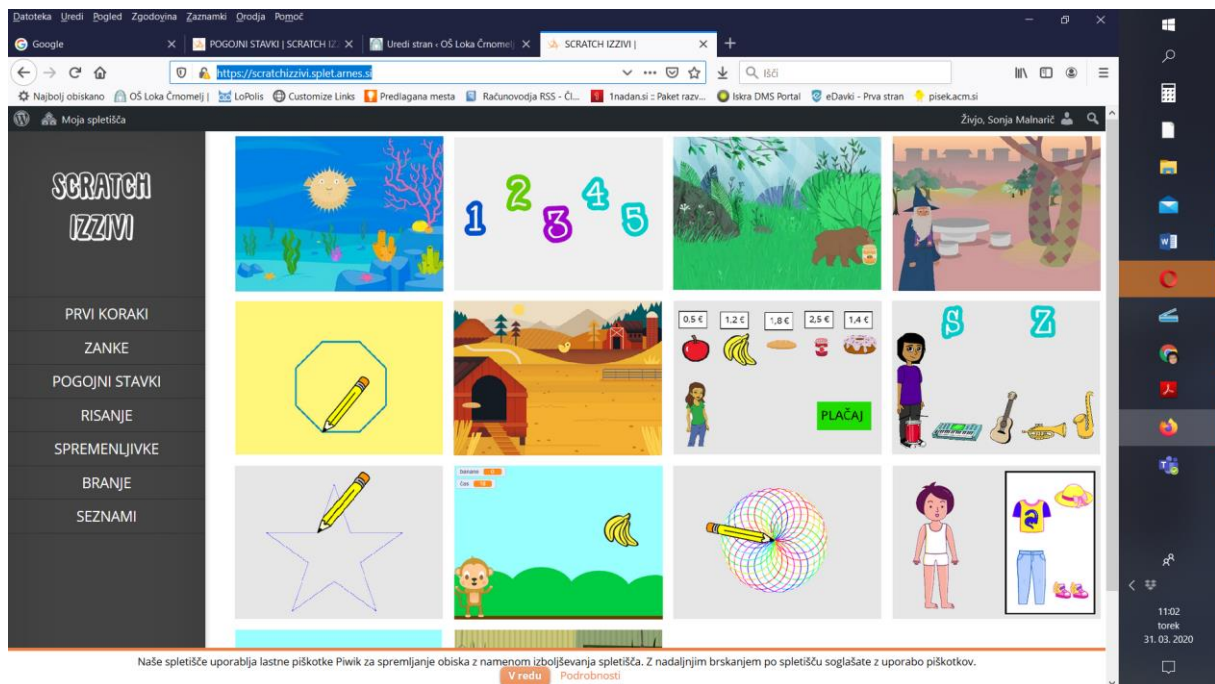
Datoteka Uredi Pogled Zgodovina Zaznamki Orodja Pomoč

Google
POGOJNI STAVKI | SCRATCH IZ
Uredi stran ‹ OŠ Loka Črnomelj
SCRATCH IZZIVI |

https://scratchizzivi.splet.arnes.si

Išči

Najbolj obiskano OŠ Loka Črnomelj | LoPolis Customize Links Predlagana mesta Računovodja RSS - Čl... 1nadan.si :: Paket razv... Iskra DMS Portal eDavki - Prva stran pisek.acm.si

Moja spletišča
Živjo, Sonja Malnarič

SCRATCH IZZIVI

PRVI KORAKI
ZANKE
POGOJNI STAVKI
RISANJE
SPREMENLJIVKE
BRANJE
SEZNAMI

1 2 3 4 5

0,5 € 1,2 € 1,8 € 2,5 € 1,4 €
PLAČAJ

S Z

banane
čas

Naše spletišče uporablja lastne piškotke Piwik za spremljanje obiska z namenom izboljševanja spletišča. Z nadaljnjim brskanjem po spletišču soglašate z uporabo piškotkov.
V redu Podrobnosti

11:02
torek
31. 03. 2020